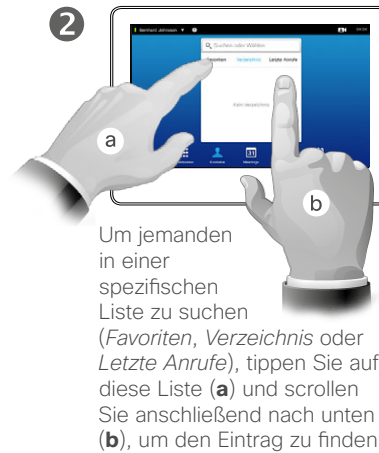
❷

Bernhard Johnson

Suchen oder Wählen

Favoriten Verzeichnis Letzte Anrufe

Kein Verzeichnis

a

b

Um jemanden in einer spezifischen Liste zu suchen (*Favoriten*, *Verzeichnis* oder *Letzte Anrufe*), tippen Sie auf diese Liste (**a**) und scrollen Sie anschließend nach unten (**b**), um den Eintrag zu finden